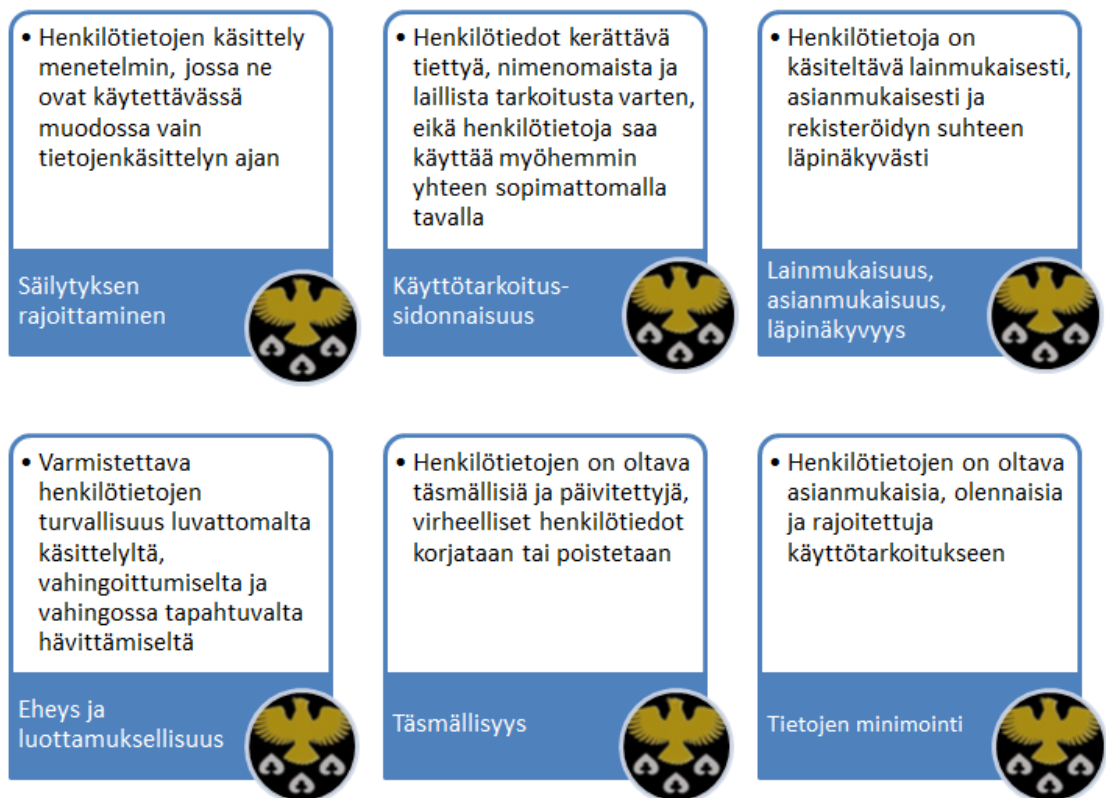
• Henkilötietojen käsittely menetelmin, jossa ne ovat käytettävässä muodossa vain tietojenkäsittelyn ajan

Säilytyksen rajoittaminen

• Henkilötiedot kerättävä tiettyä, nimenomaista ja laillista tarkoitusta varten, eikä henkilötietoja saa käyttää myöhemmin yhteen sopimattomalla tavalla

Käyttötarkoitus-sidonnaisuus

• Henkilötietoja on käsiteltävä lainmukaisesti, asianmukaisesti ja rekisteröidyn suhteen läpinäkyvästi

Lainmukaisuus, asianmukaisuus, läpinäkyvyys

• Varmistettava henkilötietojen turvallisuus luvattomalta käsittelyltä, vahingoittumiselta ja vahingossa tapahtuvalta hävittämiseltä

Eheys ja luottamuksellisuus

• Henkilötietojen on oltava täsmällisiä ja päivitettyjä, virheelliset henkilötiedot korjataan tai poistetaan

Täsmällisyys

• Henkilötietojen on oltava asianmukaisia, olennaisia ja rajoitettuja käyttötarkoitukseen

Tietojen minimointi